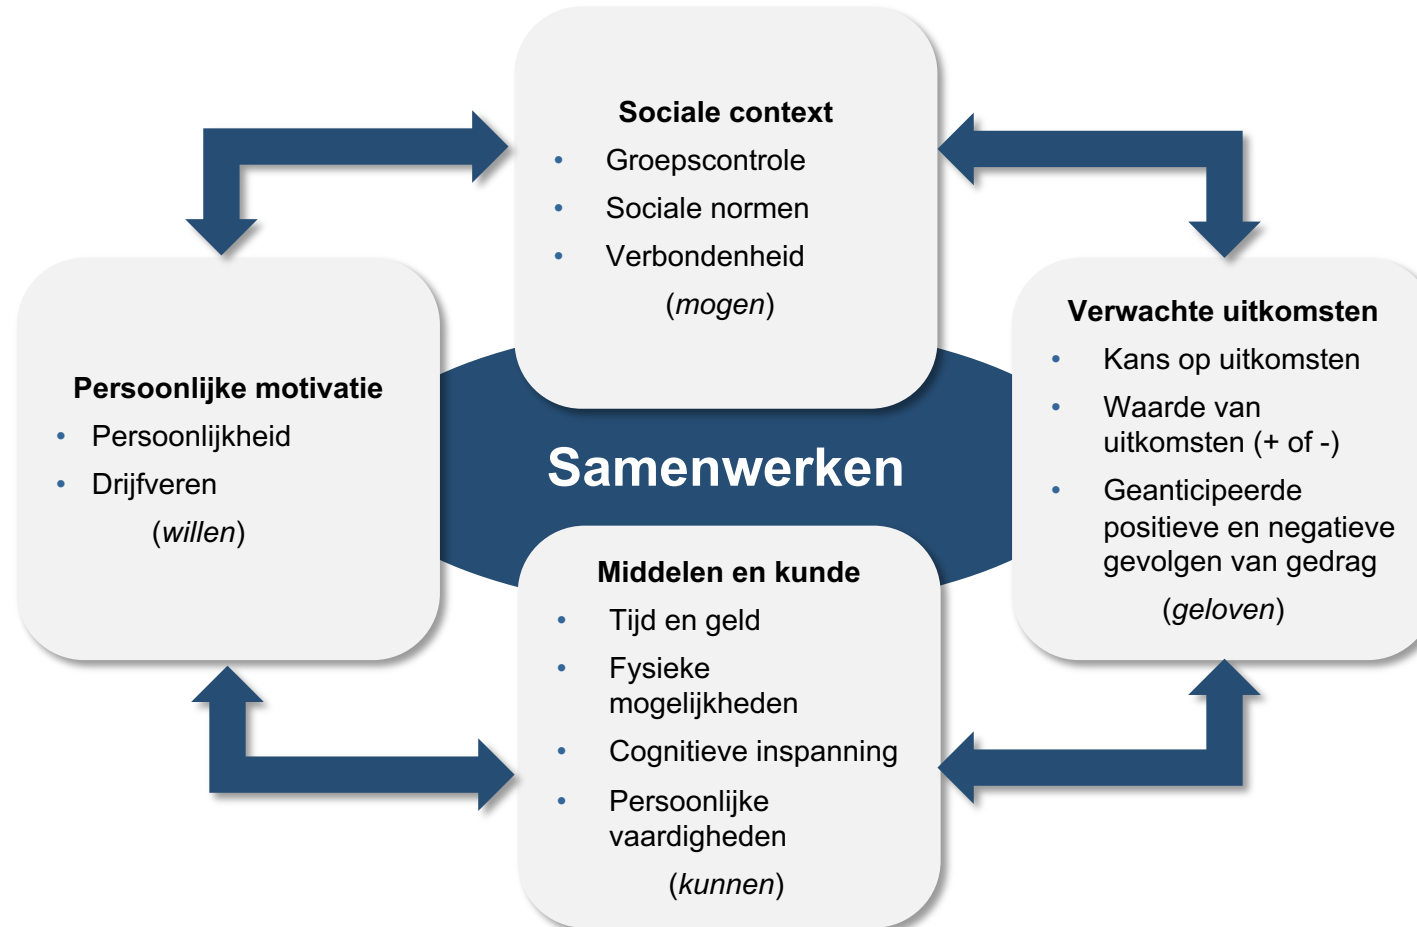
**Sociale context**
- Groepscontrole
- Sociale normen
- Verbondenheid

(*mogen*)

**Persoonlijke motivatie**
- Persoonlijkheid
- Drijfveren

(*willen*)

Samenwerken

**Verwachte uitkomsten**
- Kans op uitkomsten
- Waarde van uitkomsten (+ of -)
- Geanticipeerde positieve en negatieve gevolgen van gedrag

(*geloven*)

**Middelen en kunde**
- Tijd en geld
- Fysieke mogelijkheden
- Cognitieve inspanning
- Persoonlijke vaardigheden

(*kunnen*)